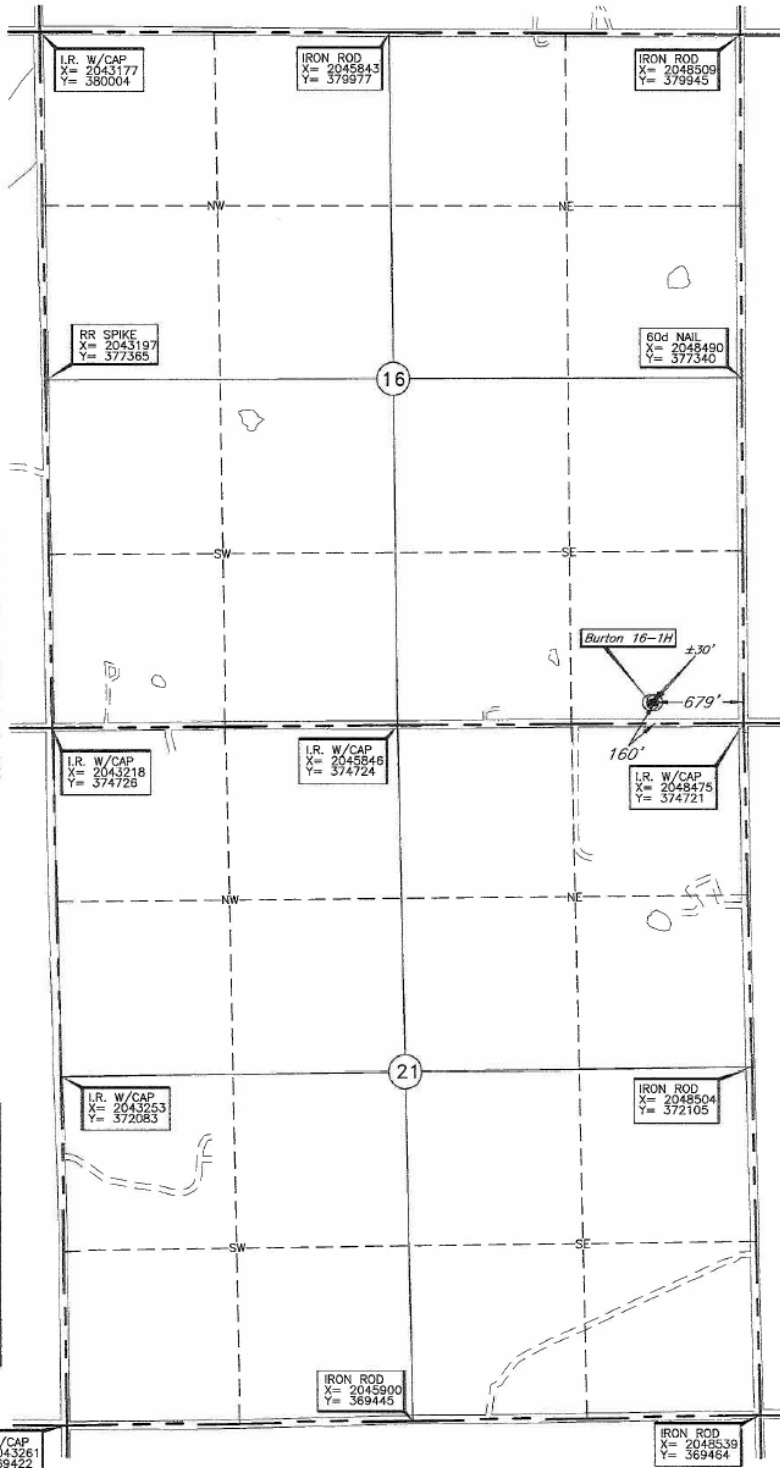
I.R. W/CAP
X= 2043177
Y= 380004

IRON ROD
X= 2045843
Y= 379977

IRON ROD
X= 2048509
Y= 379945

NW

NE

RR SPIKE
X= 2043197
Y= 377365

16

60d NAIL
X= 2048490
Y= 377340

SW

SE

Burton 16-1H

±30'

679'

160'

I.R. W/CAP
X= 2043218
Y= 374726

I.R. W/CAP
X= 2045846
Y= 374724

I.R. W/CAP
X= 2048475
Y= 374721

NW

NE

21

I.R. W/CAP
X= 2043253
Y= 372083

IRON ROD
X= 2048504
Y= 372105

SW

SE

IRON ROD
X= 2045900
Y= 369445

W/CAP
2043261
69422

IRON ROD
X= 2048539
Y= 369464